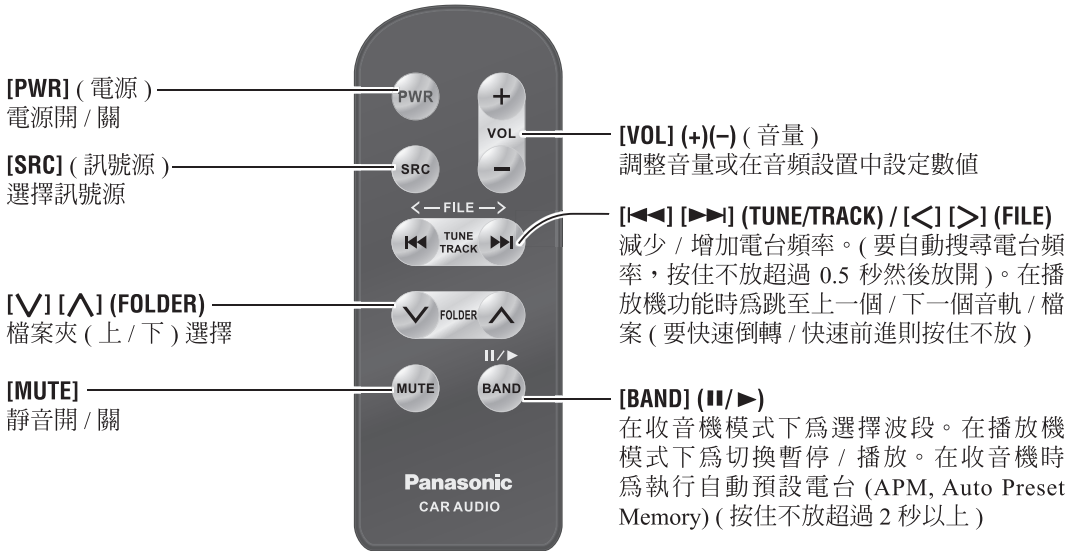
[PWR] ( 電源 )
電源開 / 關

[SRC] ( 訊號源 )
選擇訊號源

[∨] [∧] (FOLDER)
檔案夾 ( 上 / 下 ) 選擇

[MUTE]
靜音開 / 關

PWR

+
VOL
−

SRC

< — FILE — >

⏮ TUNE TRACK ⏭

∨ FOLDER ∧

II/▶

MUTE

BAND

Panasonic
CAR AUDIO

[VOL] (+)(−) ( 音量 )
調整音量或在音頻設置中設定數值

[⏮] [⏭] (TUNE/TRACK) / [<] [>] (FILE)
減少 / 增加電台頻率。( 要自動搜尋電台頻率，按住不放超過 0.5 秒然後放開 )。在播放機功能時爲跳至上一個 / 下一個音軌 / 檔案 ( 要快速倒轉 / 快速前進則按住不放 )

[BAND] (II/▶)
在收音機模式下爲選擇波段。在播放機模式下爲切換暫停 / 播放。在收音機時爲執行自動預設電台 (APM, Auto Preset Memory) ( 按住不放超過 2 秒以上 )